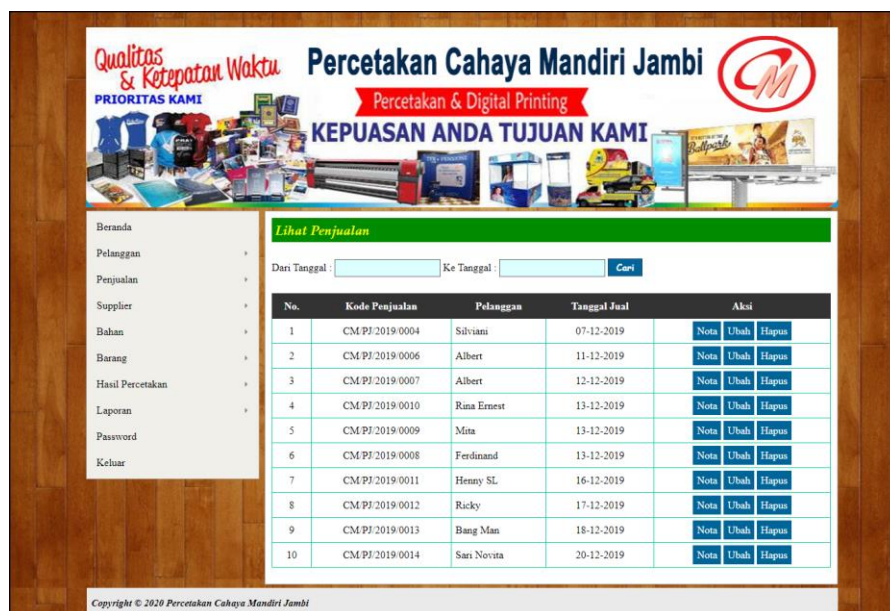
Qualitas & Ketepatan Waktu
PRIORITAS KAMI

Percetakan Cahaya Mandiri Jambi
Percetakan & Digital Printing
KEPUASAN ANDA TUJUAN KAMI

Beranda
Pelanggan
Penjualan
Supplier
Bahan
Barang
Hasil Percetakan
Laporan
Password
Keluar

Lihat Penjualan

Dari Tanggal : Ke Tanggal : Cari

| No. | Kode Penjualan | Pelanggan | Tanggal Jual | Aksi |
|---|---|---|---|---|
| 1 | CM/PJ/2019/0004 | Silviani | 07-12-2019 | Nota Ubah Hapus |
| 2 | CM/PJ/2019/0006 | Albert | 11-12-2019 | Nota Ubah Hapus |
| 3 | CM/PJ/2019/0007 | Albert | 12-12-2019 | Nota Ubah Hapus |
| 4 | CM/PJ/2019/0010 | Rina Ernest | 13-12-2019 | Nota Ubah Hapus |
| 5 | CM/PJ/2019/0009 | Mita | 13-12-2019 | Nota Ubah Hapus |
| 6 | CM/PJ/2019/0008 | Ferdinand | 13-12-2019 | Nota Ubah Hapus |
| 7 | CM/PJ/2019/0011 | Henny SL | 16-12-2019 | Nota Ubah Hapus |
| 8 | CM/PJ/2019/0012 | Ricky | 17-12-2019 | Nota Ubah Hapus |
| 9 | CM/PJ/2019/0013 | Bang Man | 18-12-2019 | Nota Ubah Hapus |
| 10 | CM/PJ/2019/0014 | Sari Novita | 20-12-2019 | Nota Ubah Hapus |

Copyright © 2020 Percetakan Cahaya Mandiri Jambi